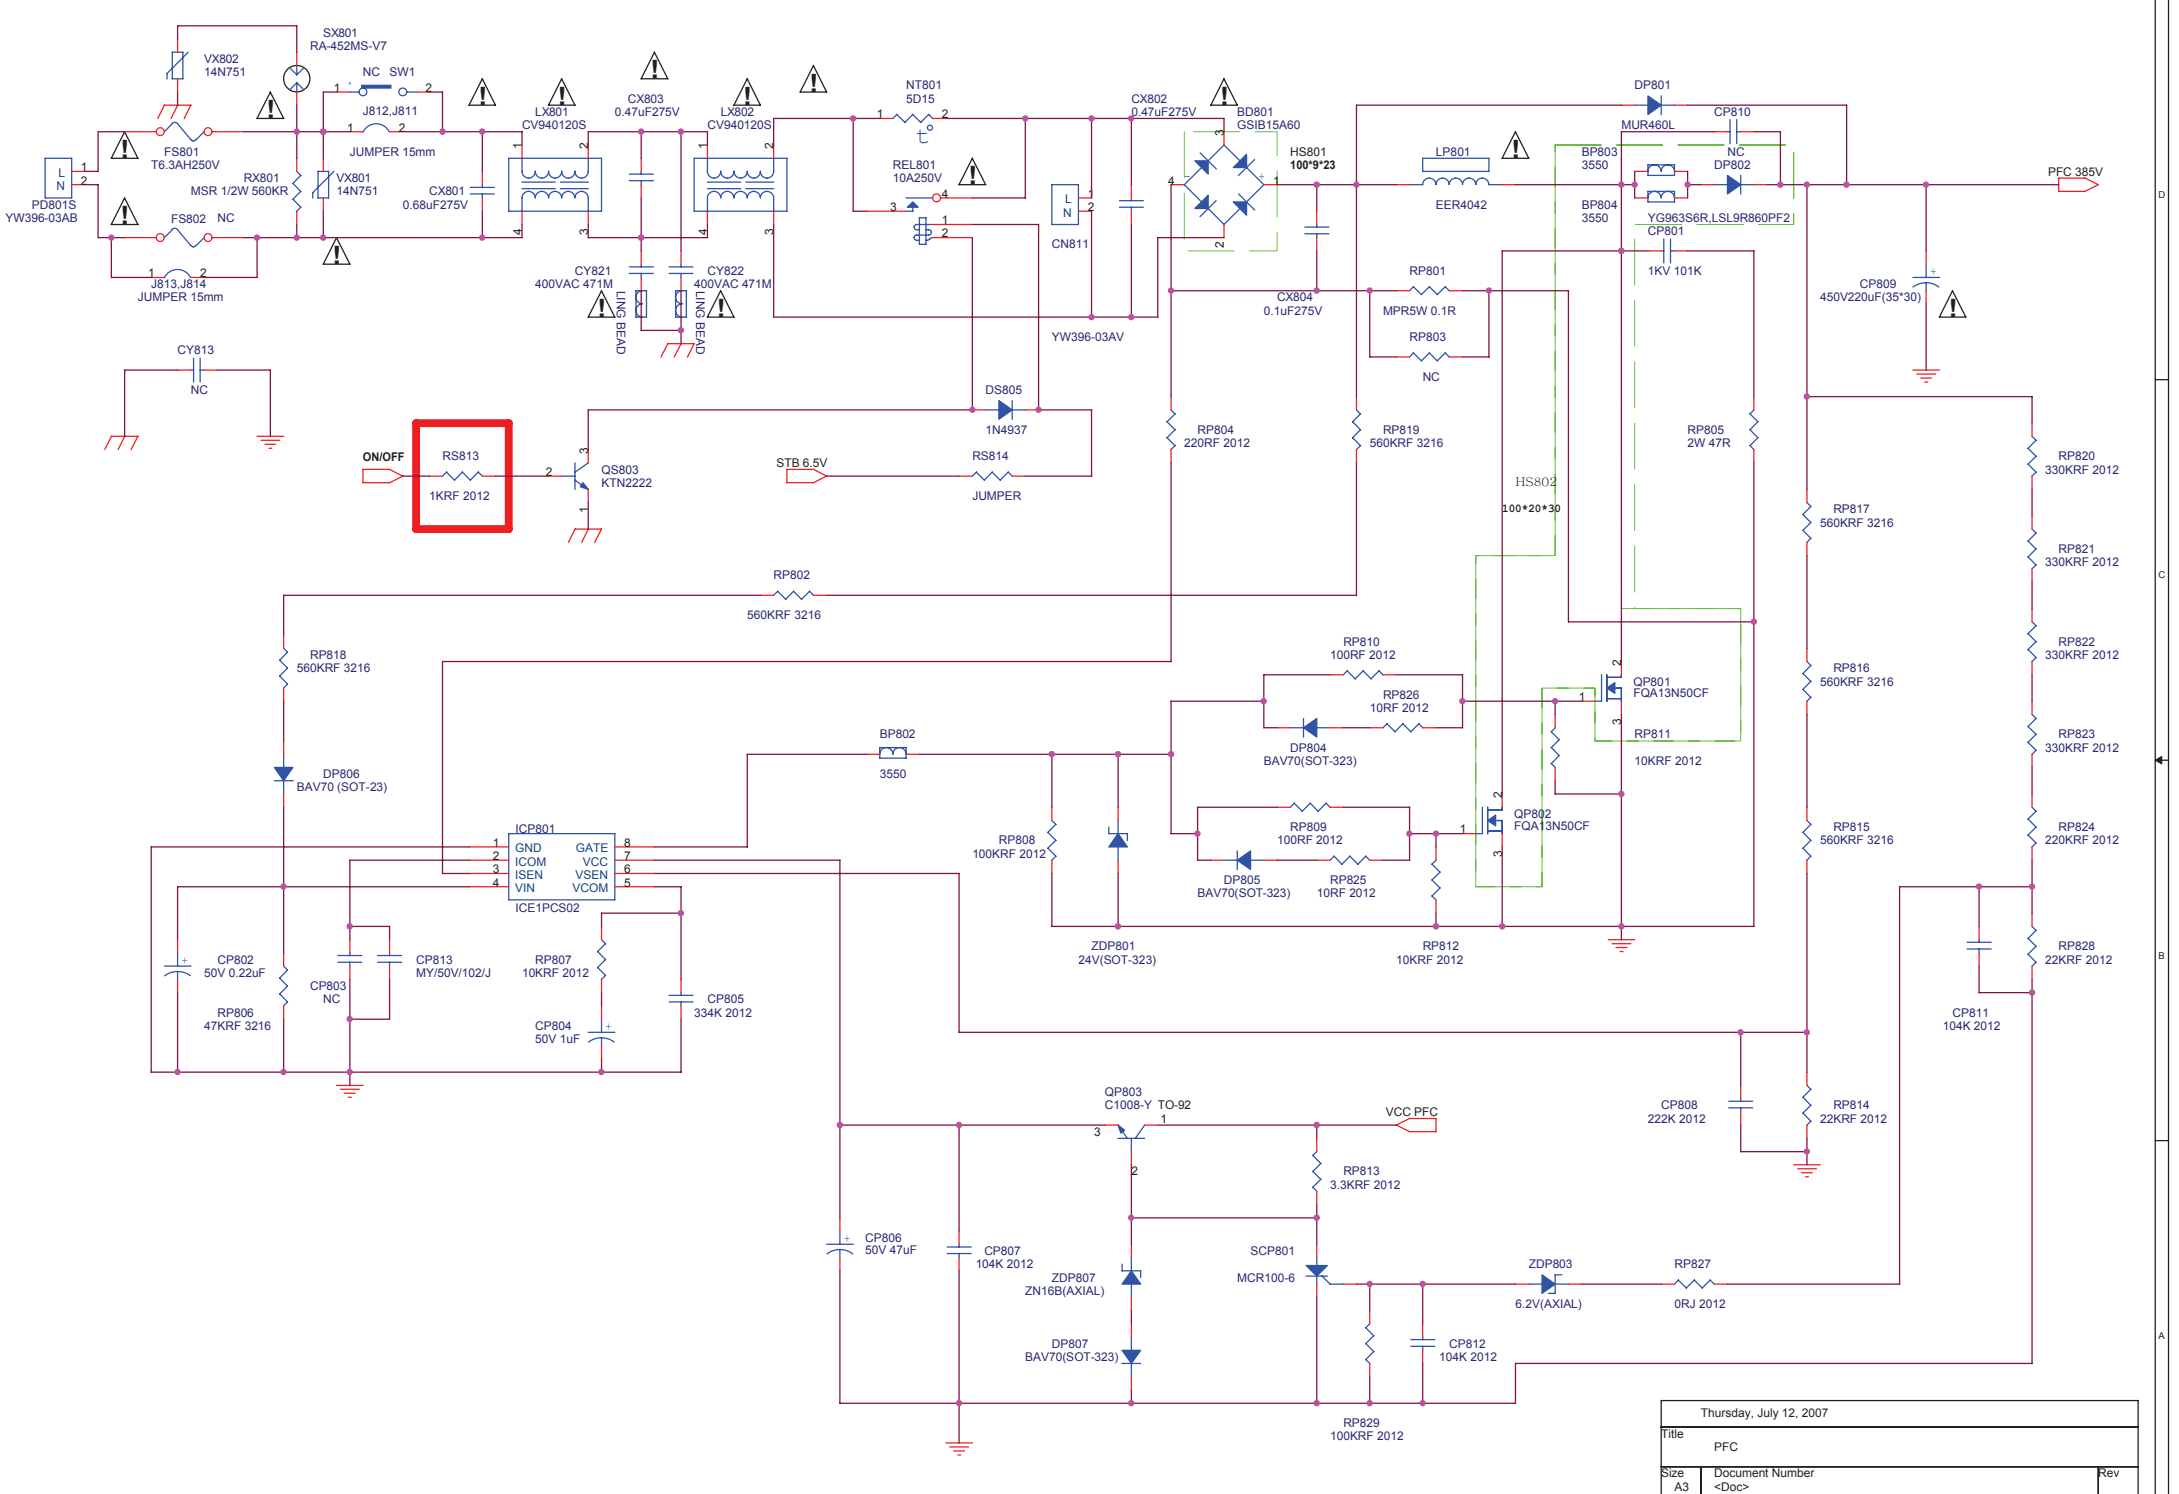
SX801
RA-452MS-V7
VX802
14N751
NC SW1
1 2
J812,J811
1 2
JUMPER 15mm
L N
PD801S
YW396-03AB
1
2
FS801
T6.3AH250V
RX801
MSR 1/2W 560KR
VX801
14N751
CX801
0.68uF275V
FS802 NC
1 2
J813,J814
JUMPER 15mm
LX801
CV940120S
CX803
0.47uF275V
LX802
CV940120S
CY821
400VAC 471M
CY822
400VAC 471M
LING BEAD
LING BEAD
NT801
5D15
REL801
10A250V
CX802
0.47uF275V
BD801
GSIB15A60
HS801
100*9*23
CN811
YW396-03AV
CX804
0.1uF275V
LP801
EER4042
BP803
3550
BP804
3550
DP801
MUR460L
CP810
NC
DP802
YG963S6R,LSL9R860PF2
CP801
1KV 101K
PFC 385V
CP809
450V220uF(35*30)
RP801
MPR5W 0.1R
RP803
NC
CY813
NC
DS805
1N4937
ON/OFF
RS813
1KRF 2012
2
3
1
QS803
KTN2222
STB 6.5V
RS814
JUMPER
RP804
220RF 2012
RP819
560KRF 3216
HS802
100*20*30
RP805
2W 47R
RP820
330KRF 2012
RP817
560KRF 3216
RP821
330KRF 2012
RP802
560KRF 3216
RP818
560KRF 3216
RP810
100RF 2012
RP826
10RF 2012
DP804
BAV70(SOT-323)
QP801
FQA13N50CF
RP811
10KRF 2012
RP816
560KRF 3216
RP822
330KRF 2012
RP823
330KRF 2012
BP802
3550
DP806
BAV70 (SOT-23)
ICP801
GND GATE
ICOM VCC
ISEN VSEN
VIN VCOM
ICE1PCS02
1 2 3 4 8 7 6 5
RP808
100KRF 2012
RP809
100RF 2012
DP805
BAV70(SOT-323)
RP825
10RF 2012
QP802
FQA13N50CF
RP815
560KRF 3216
RP824
220KRF 2012
ZDP801
24V(SOT-323)
RP812
10KRF 2012
CP802
50V 0.22uF
CP803
NC
CP813
MY/50V/102/J
RP807
10KRF 2012
CP805
334K 2012
RP806
47KRF 3216
CP804
50V 1uF
RP828
22KRF 2012
CP811
104K 2012
QP803
C1008-Y TO-92
VCC PFC
CP808
222K 2012
RP814
22KRF 2012
RP813
3.3KRF 2012
CP806
50V 47uF
CP807
104K 2012
ZDP807
ZN16B(AXIAL)
SCP801
MCR100-6
ZDP803
6.2V(AXIAL)
RP827
0RJ 2012
DP807
BAV70(SOT-323)
CP812
104K 2012
RP829
100KRF 2012
Thursday, July 12, 2007
Title
PFC
Size
A3
Document Number
<Doc>
Rev
D
C
B
A